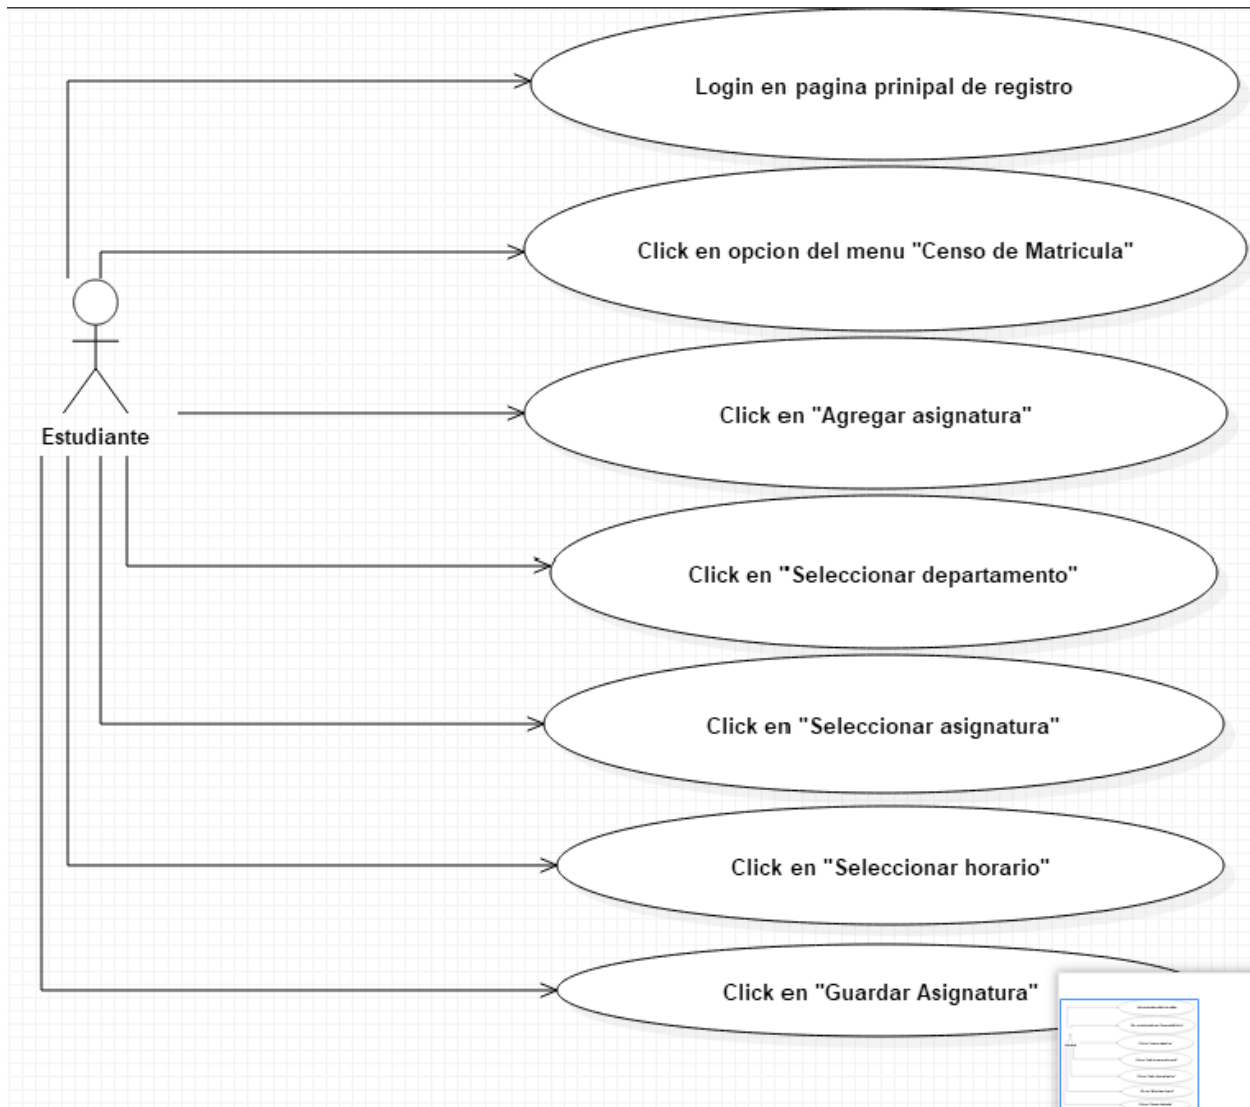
Login en pagina prinipal de registro

Click en opcion del menu "Censo de Matricula"

Click en "Agregar asignatura"

Estudiante

Click en "Seleccionar departamento"

Click en "Seleccionar asignatura"

Click en "Seleccionar horario"

Click en "Guardar Asignatura"